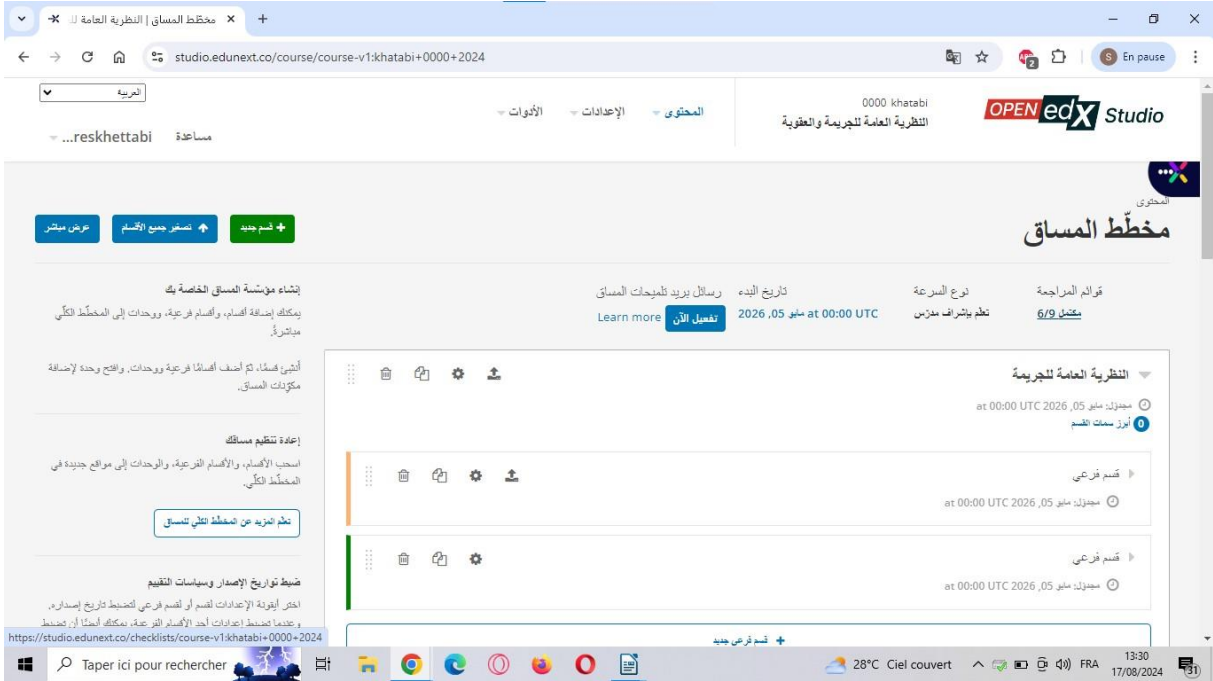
مخطط المساق | النظرية العامة لـ ×

+

studio.edunext.co/course/course-v1:khatabi+0000+2024

En pause

العربية

OPEN edX Studio

0000 khatabi
النظرية العامة للجريمة والعقوبة

المحتوى
الإعدادات
الأدوات

مساعدة ...reskhettabi

المحتوى
مخطّط المساق

+ قسم جديد
تصغير جميع الأقسام
عرض مباشر

قوائم المراجعة
مكتمل 6/9

نوع السرعة
تعلم بإشراف مدرّس

تاريخ البدء
2026 ,05 مايو at 00:00 UTC

رسائل بريد تلميحات المساق
تفعيل الآن Learn more

النظرية العامة للجريمة
مجدول: مايو 05, 2026 at 00:00 UTC
0 أبرز سمات القسم

قسم فرعي
مجدول: مايو 05, 2026 at 00:00 UTC

قسم فرعي
مجدول: مايو 05, 2026 at 00:00 UTC

+ قسم فرعي جديد

إنشاء مؤسسة المساق الخاصة بك
يمكنك إضافة أقسام، وأقسام فرعية، ووحدات إلى المخطّط الكلّي مباشرةً.

أنشئ قسمًا، ثمّ أضف أقسامًا فرعية ووحدات. وافتح وحدة لإضافة مكوّنات المساق.

إعادة تنظيم مساقك
اسحب الأقسام، والأقسام الفرعية، والوحدات إلى مواقع جديدة في المخطّط الكلّي.

تعلّم المزيد عن المخطط الكلي للمساق

ضبط تواريخ الإصدار وسياسات التقييم
اختر أيقونة الإعدادات لقسم أو لقسم فرعي لتضبط تاريخ إصداره. وعندما تضبط إعدادات أحد الأقسام الفرعية، يمكنك أيضًا أن تضبط

https://studio.edunext.co/checklists/course-v1:khatabi+0000+2024

Taper ici pour rechercher

28°C Ciel couvert FRA 13:30 17/08/2024